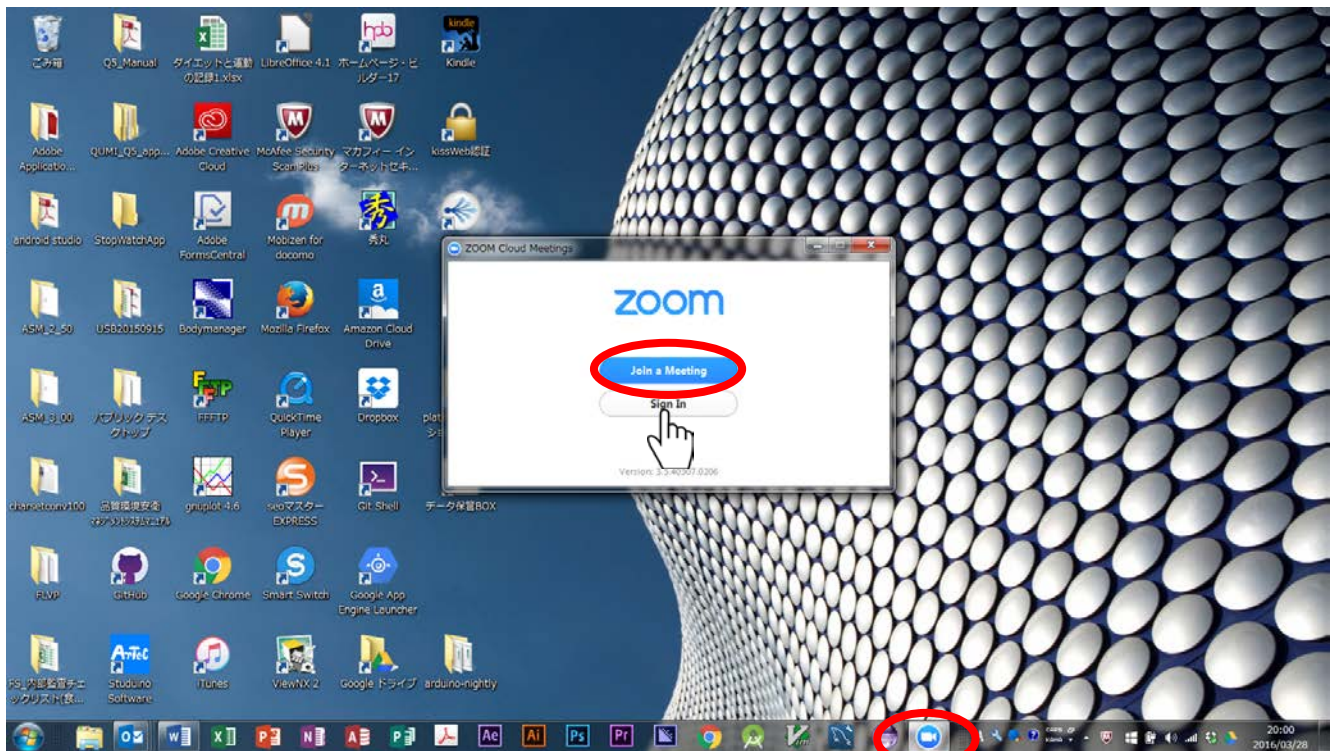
ごみ箱
QS_Manual
ダイエットと運動の記録1.xlsx
LibreOffice 4.1
ホームページ・ビルダー17
Kindle

Adobe Applicatio...
QUM1_QS_app...
Adobe Creative Cloud
McAfee Security Scan Plus
マカフィー インターネットセキ...
kissWeb認証

android studio
StopWatchApp
Adobe FormsCentral
Mobizen for docomo
秀丸

ASM_2_50
USB20150915
Bodymanager
Mozilla Firefox
Amazon Cloud Drive

ASM_3_00
パブリック デスクトップ
FFFTP
QuickTime Player
Dropbox
plat
シ

charsetconv100
品質環境安衛マネジメントシステムマニュアル
gnuplot 4.6
seoマスター EXPRESS
Git Shell
データ保管BOX

FLVP
GitHub
Google Chrome
Smart Switch
Google App Engine Launcher

FS_内部監査チェックリスト(食...
Studuino Software
iTunes
ViewNX 2
Google ドライブ
arduino-nightly

ZOOM Cloud Meetings
zoom
Join a Meeting
Sign In
Version: 3.5.40307.0306

20:00
2016/03/28